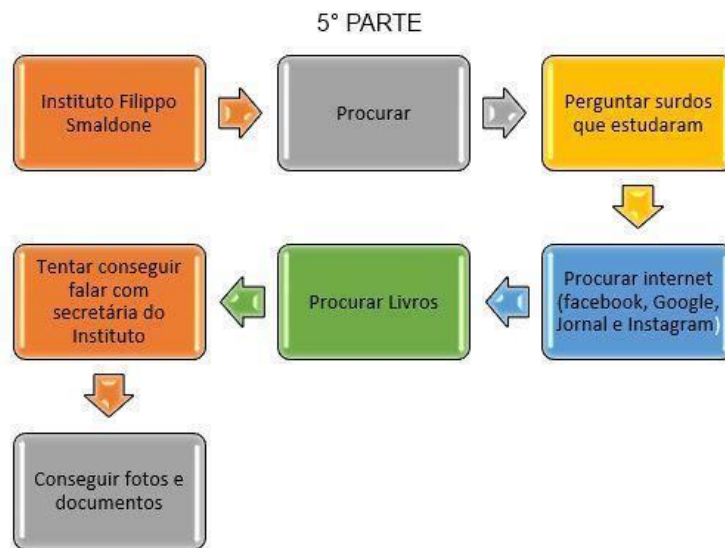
5° PARTE

Instituto Filippo Smaldone

Procurar

Perguntar surdos que estudaram

Procurar internet (facebook, Google, Jornal e Instagram)

Procurar Livros

Tentar conseguir falar com secretária do Instituto

Conseguir fotos e documentos